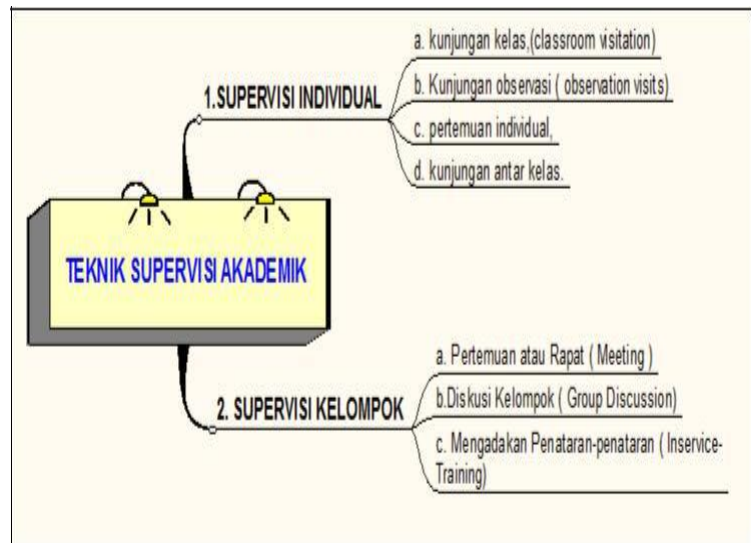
TEKNIK SUPERVISI AKADEMIK

1.SUPERVISI INDIVIDUAL

a. kunjungan kelas,(classroom visitation)

b. Kunjungan observasi ( observation visits)

c. pertemuan individual,

d. kunjungan antar kelas.

2. SUPERVISI KELOMPOK

a. Pertemuan atau Rapat ( Meeting )

b.Diskusi Kelompok ( Group Discussion)

c. Mengadakan Penataran-penataran ( Inservice-Training)